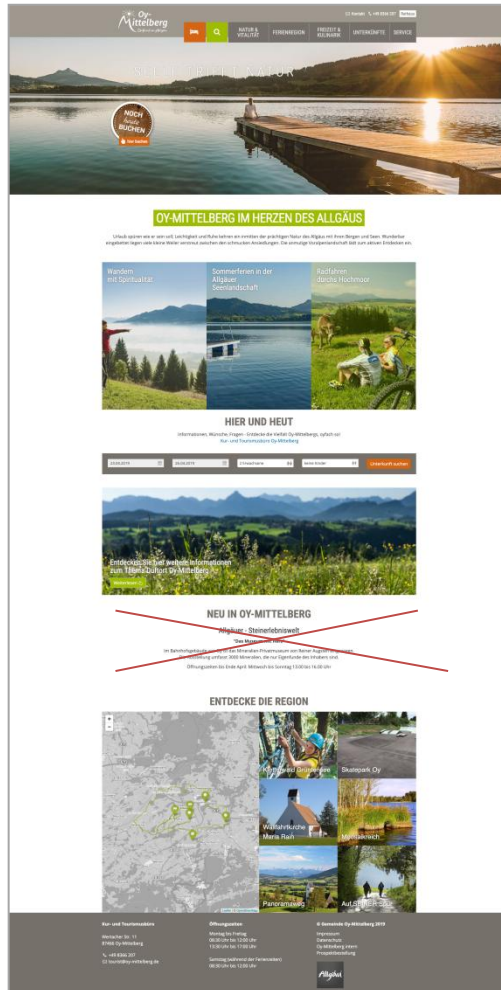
Oy-Mittelberg

NATUR & VITALITÄT
FERIENREGION
FREIZEIT & KULINARIK
UNTERKÜNFTE
SERVICE

NOCH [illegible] BUCHEN

OY-MITTELBERG IM HERZEN DES ALLGÄUS

Wandern mit Spiritualität

Sommerferien in der Allgäuer Seenlandschaft

Radfahren durchs Hochmoor

HIER UND HEUT

Unterkunft suchen

Entdecke Sie hier weitere Informationen zum Tourismusort Oy-Mittelberg

Weiterlesen

NEU IN OY-MITTELBERG

Allgäuer - Steinerlebniswelt

ENTDECKE DIE REGION

Kletterwald Grünten

Skatepark Oy

Wallfahrtskirche Maria Rain

Moorbereich

Panoramaweg

Kur- und Tourismusbüro

Öffnungszeiten

© Gemeinde Oy-Mittelberg 2019

Allgäu